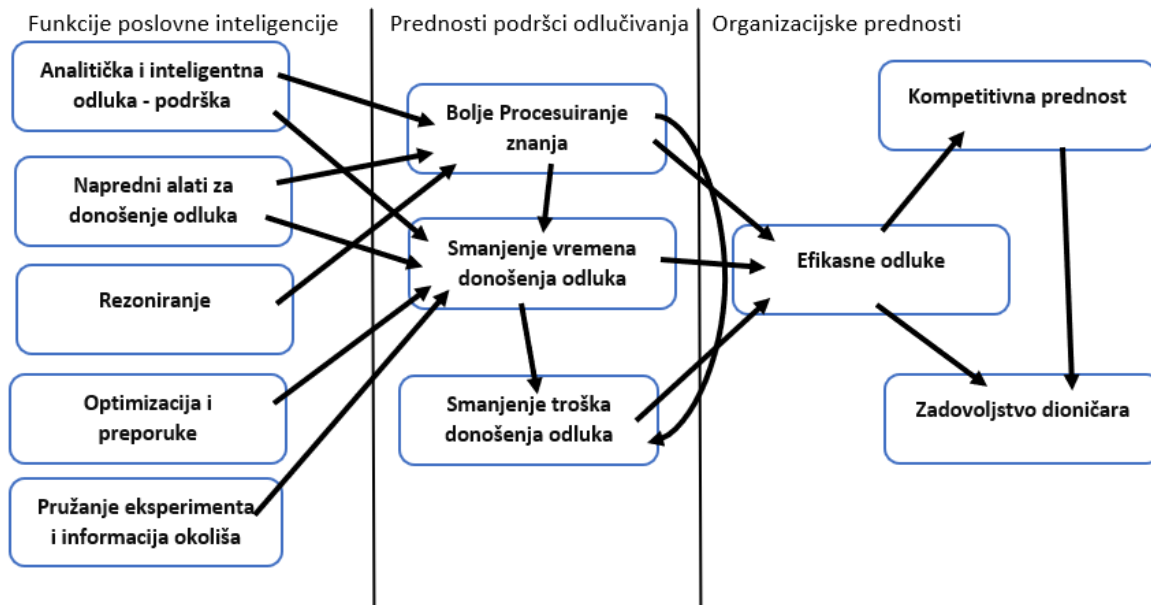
Funkcije poslovne inteligencije

Analitička i inteligentna odluka - podrška

Napredni alati za donošenje odluka

Rezoniranje

Optimizacija i preporuke

Pružanje eksperimenta i informacija okoliša

Prednosti podršci odlučivanja

Bolje Procesuiranje znanja

Smanjenje vremena donošenja odluka

Smanjenje troška donošenja odluka

Organizacijske prednosti

Kompetitivna prednost

Efikasne odluke

Zadovoljstvo dioničara